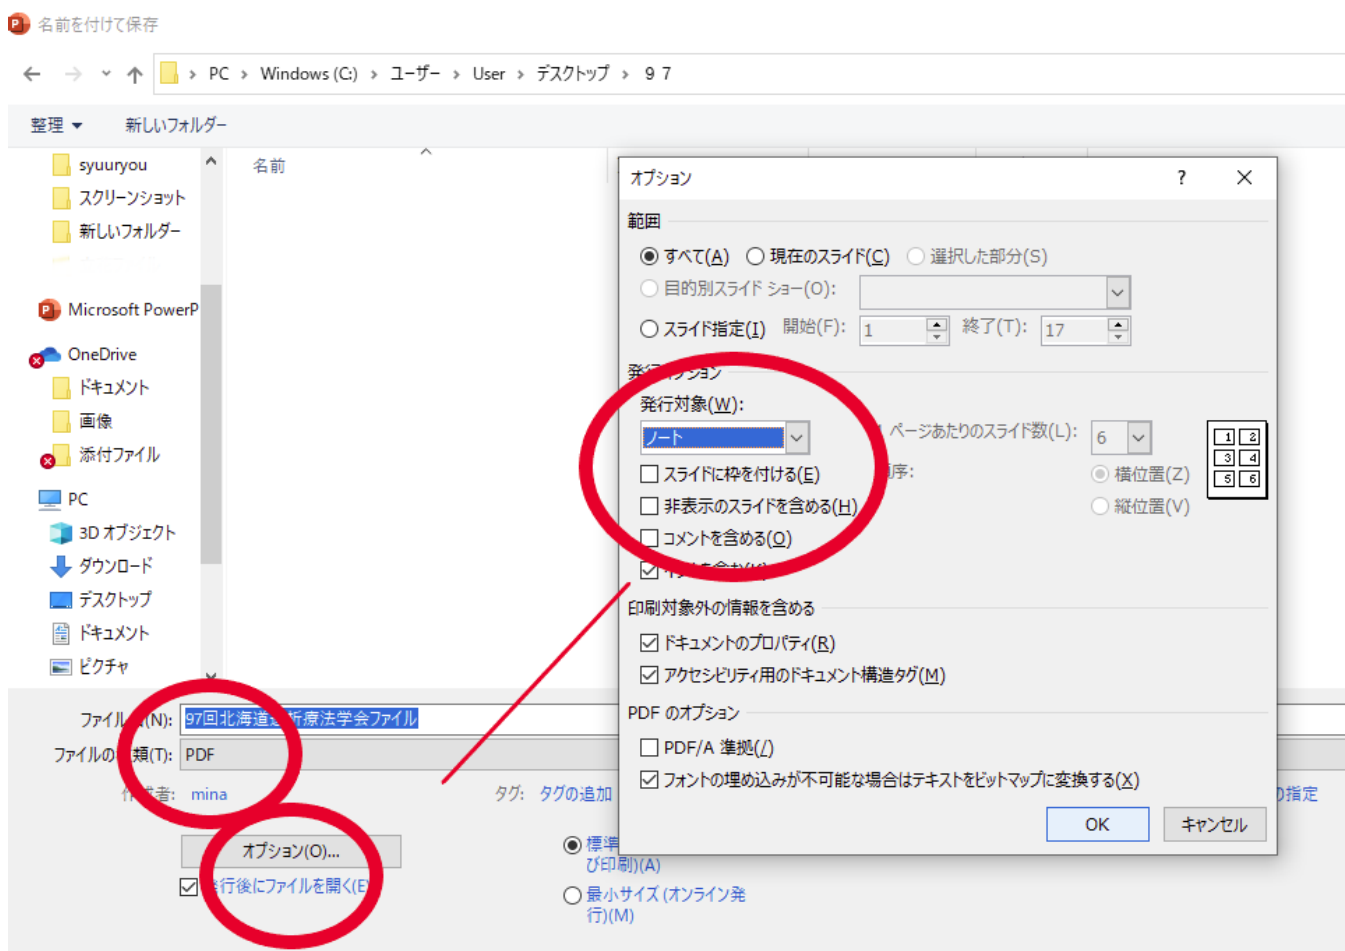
名前を付けて保存

PC › Windows (C:) › ユーザー › User › デスクトップ › 9 7

整理 ▾ 新しいフォルダー

syuuryou
スクリーンショット
新しいフォルダー
Microsoft PowerP
OneDrive
ドキュメント
画像
添付ファイル
PC
3D オブジェクト
ダウンロード
デスクトップ
ドキュメント
ピクチャ

名前

オプション ? ×

範囲
すべて(A) 現在のスライド(C) 選択した部分(S)
目的別スライド ショー(O):
スライド指定(I) 開始(F): 1 終了(T): 17

発行オプション
発行対象(W):
ノート
ページあたりのスライド数(L): 6
順序:
横位置(Z)
縦位置(V)
スライドに枠を付ける(E)
非表示のスライドを含める(H)
コメントを含める(O)
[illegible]

1 2
3 4
5 6

印刷対象外の情報を含める
ドキュメントのプロパティ(R)
アクセシビリティ用のドキュメント構造タグ(M)

PDF のオプション
PDF/A 準拠(/)
フォントの埋め込みが不可能な場合はテキストをビットマップに変換する(X)

OK キャンセル

ファイル名(N): 97回北海道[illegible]析療法学会ファイル
ファイルの種類(T): PDF
作成者: mina タグ: タグの追加 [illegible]の指定

オプション(O)...
発行後にファイルを開く(E)
標準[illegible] び印刷)(A)
最小サイズ (オンライン発行)(M)